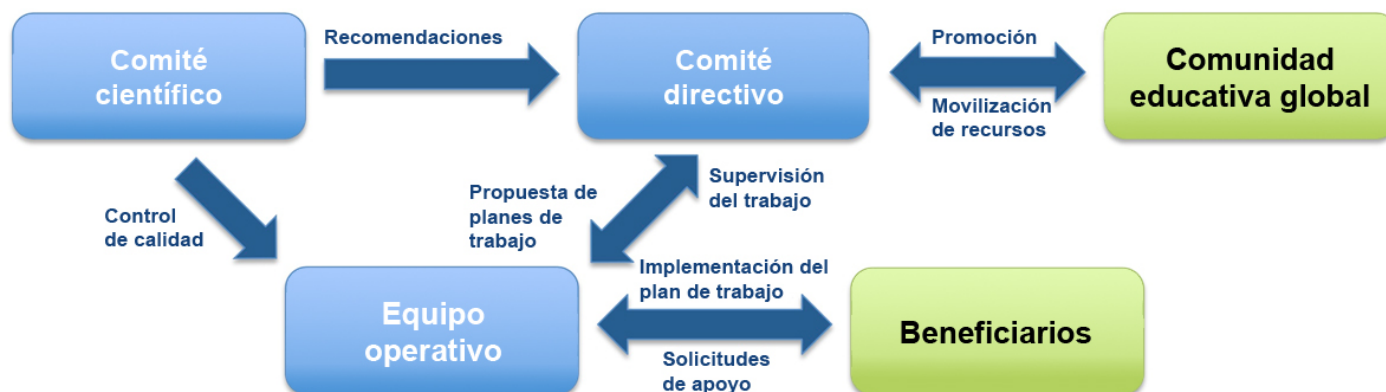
Comité científico

Recomendaciones

Comité directivo

Promoción

Movilización de recursos

Comunidad educativa global

Control de calidad

Propuesta de planes de trabajo

Supervisión del trabajo

Implementación del plan de trabajo

Equipo operativo

Solicitudes de apoyo

Beneficiarios